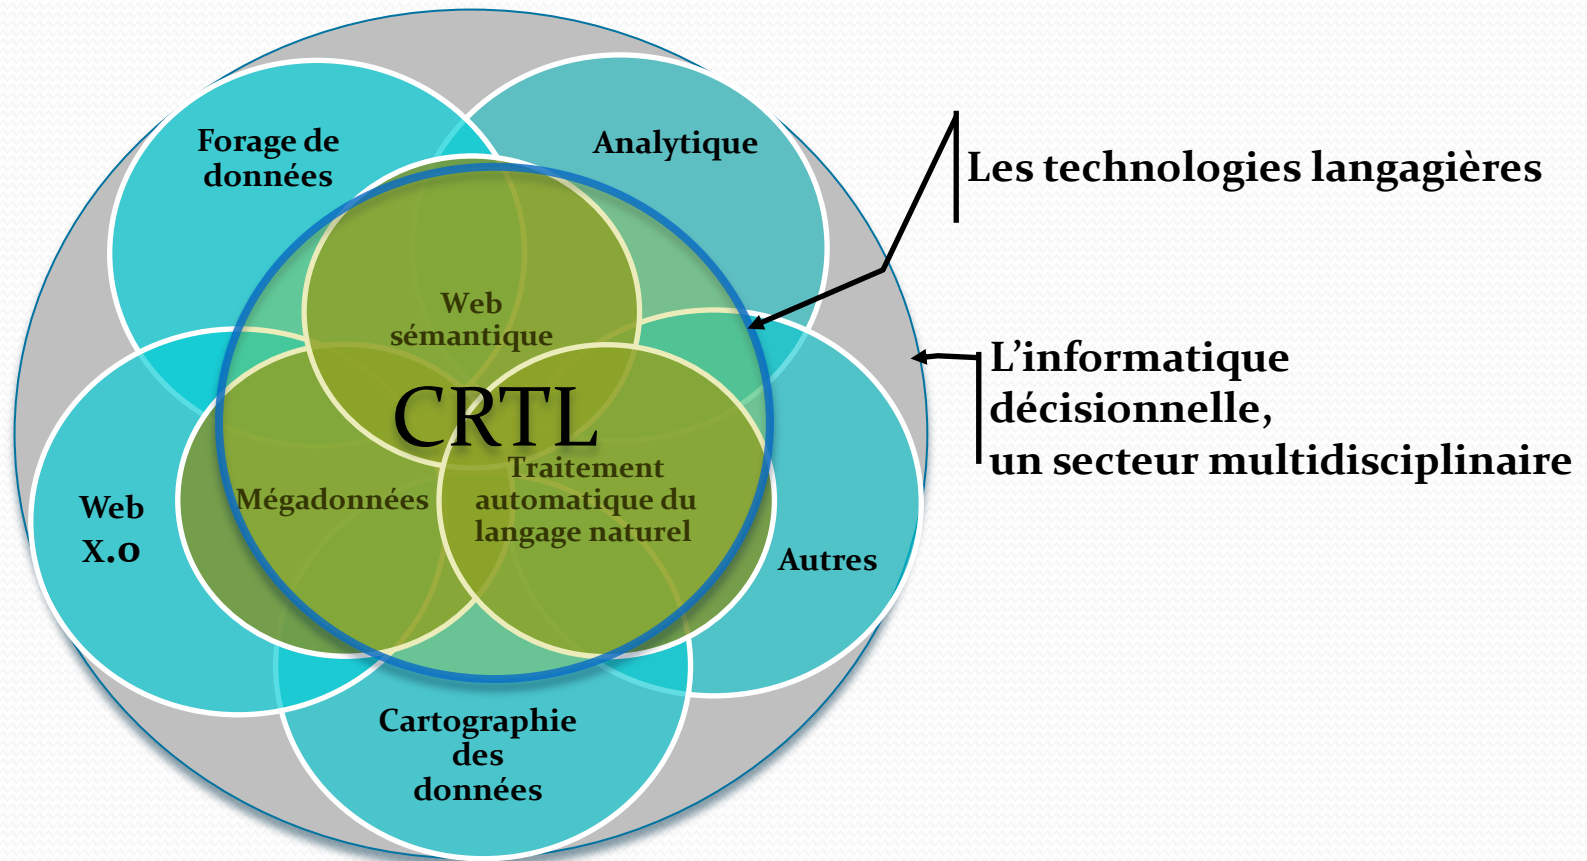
Forage de données

Analytique

Les technologies langagières

Web sémantique

CRTL

L'informatique décisionnelle, un secteur multidisciplinaire

Web X.0

Mégadonnées

Traitement automatique du langage naturel

Autres

Cartographie des données